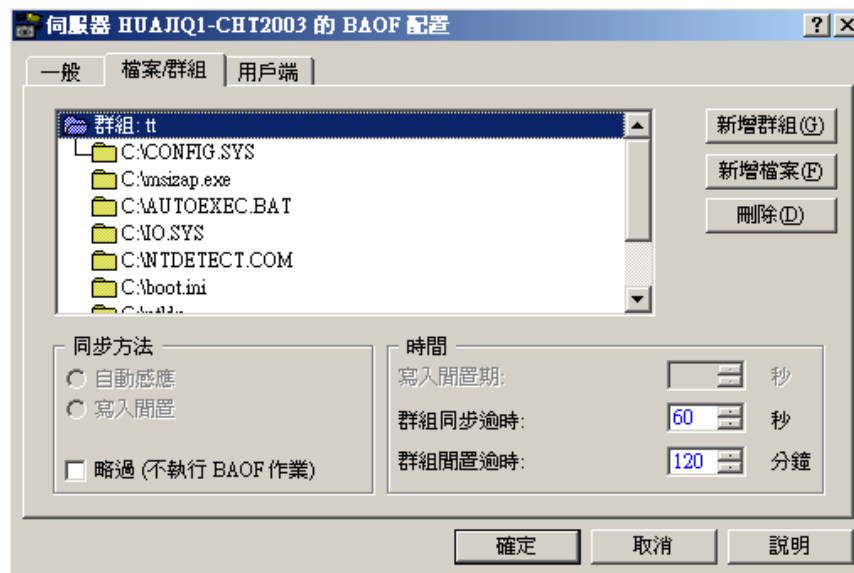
伺服器 HUAJIQ1-CHT2003 的 BAOF 配置

?
X

一般
檔案/群組
用戶端

群組: tt
C:\CONFIG.SYS
C:\msizap.exe
C:\AUTOEXEC.BAT
C:\IO.SYS
C:\NTDETECT.COM
C:\boot.ini
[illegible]

新增群組(G)
新增檔案(F)
刪除(D)

同步方法
自動感應
寫入閒置
略過 (不執行 BAOF 作業)

時間
寫入閒置期:
秒
群組同步逾時:
60
秒
群組閒置逾時:
120
分鐘

確定
取消
說明